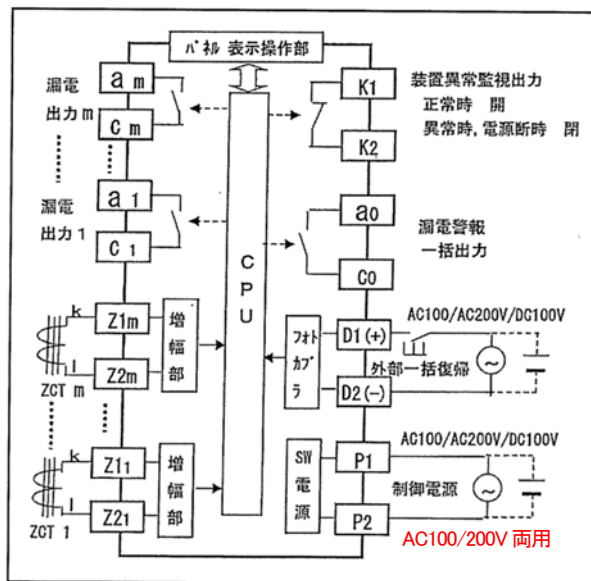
ﾊﾟﾈﾙ 表示操作部

漏電
出力 m

a m

c m

漏電
出力 1

a 1

c 1

K1

K2

装置異常監視出力
正常時　開
異常時, 電源断時　閉

a0

c0

漏電警報
一括出力

CPU

k

l

ZCT m

Z1m

Z2m

増
幅
部

k

l

ZCT 1

Z1 1

Z2 1

増
幅
部

ﾌｫﾄ
ｶﾌﾟ
ﾗ

D1 (+)

D2 (−)

AC100/AC200V/DC100V

外部一括復帰

SW
電
源

P1

P2

AC100/AC200V/DC100V

制御電源

AC100/200V 両用